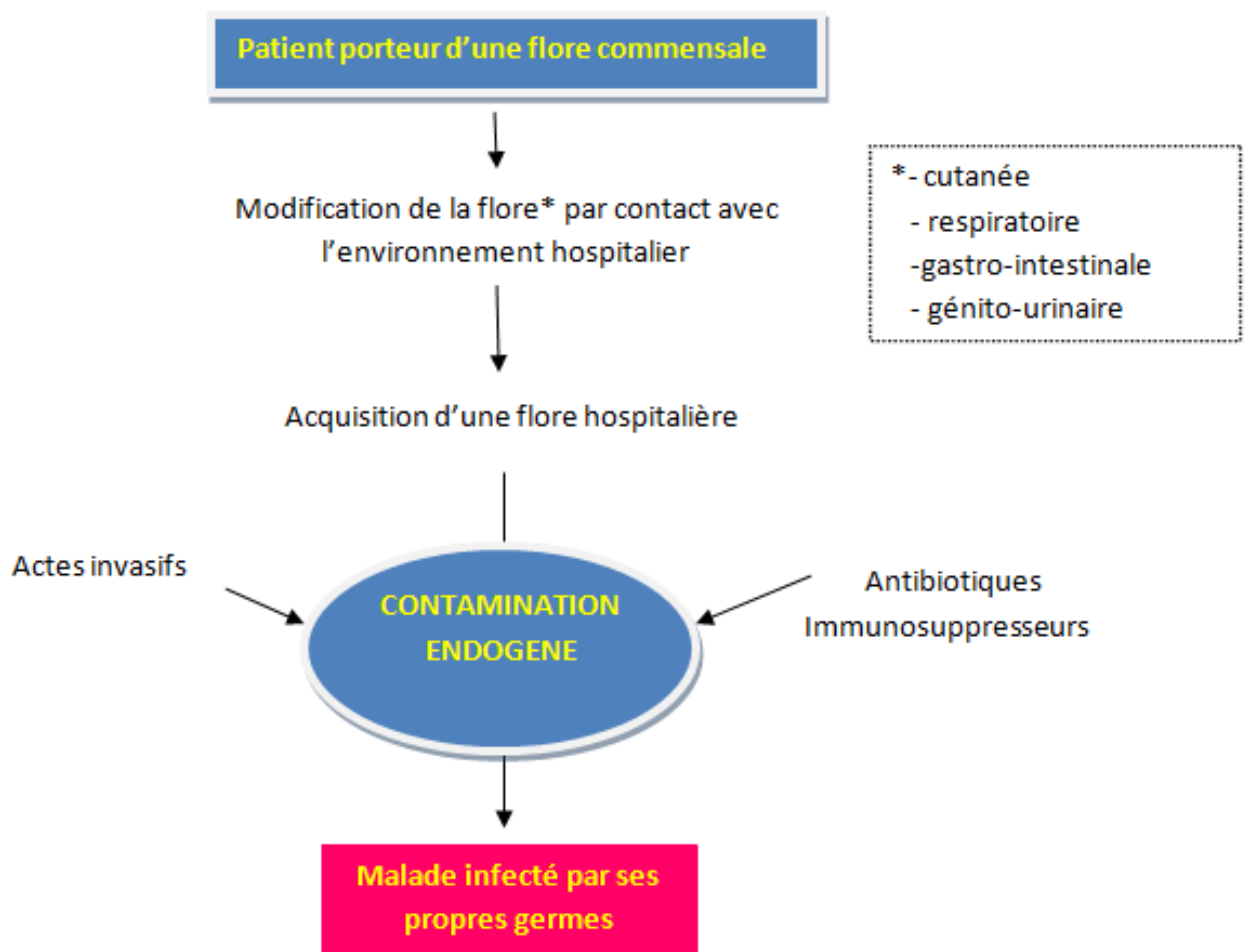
Patient porteur d’une flore commensale

Modification de la flore* par contact avec l’environnement hospitalier

*- cutanée
- respiratoire
-gastro-intestinale
- génito-urinaire

Acquisition d’une flore hospitalière

Actes invasifs

CONTAMINATION ENDOGENE

Antibiotiques
Immunosuppresseurs

Malade infecté par ses propres germes